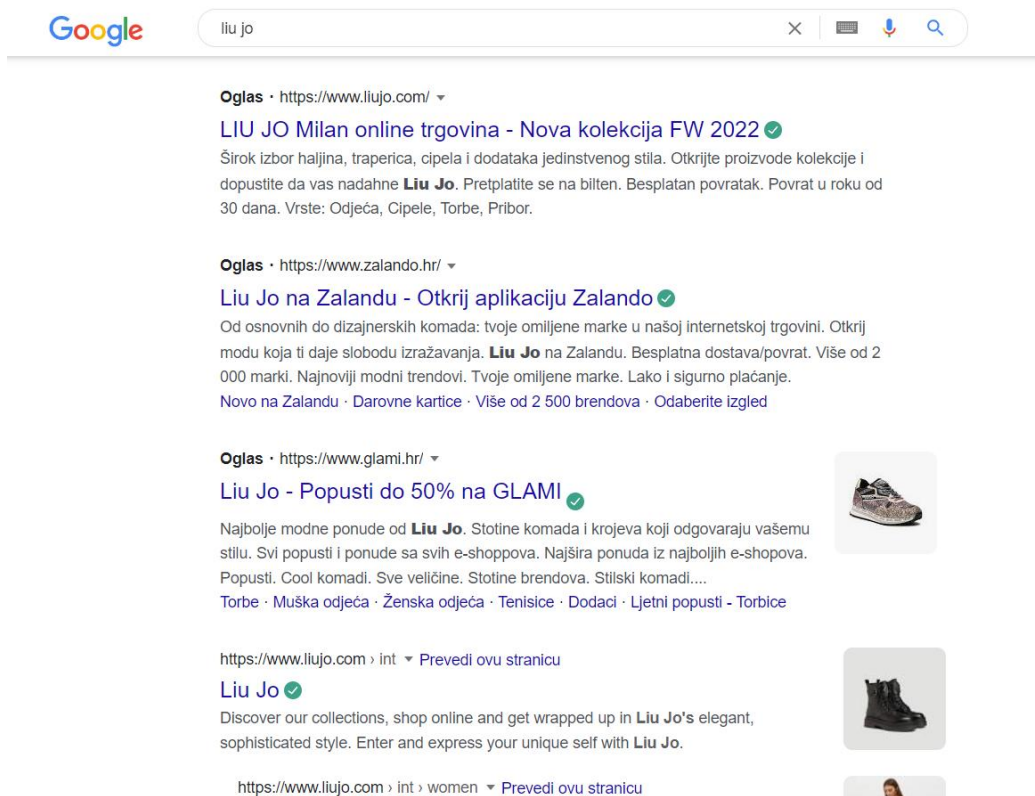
Google

liu jo

Oglas · https://www.liujo.com/

LIU JO Milan online trgovina - Nova kolekcija FW 2022

Širok izbor haljina, traperica, cipela i dodataka jedinstvenog stila. Otkrijte proizvode kolekcije i dopustite da vas nadahne **Liu Jo**. Pretplatite se na bilten. Besplatan povratak. Povrat u roku od 30 dana. Vrste: Odjeća, Cipele, Torbe, Pribor.

Oglas · https://www.zalando.hr/

Liu Jo na Zalandu - Otkrij aplikaciju Zalando

Od osnovnih do dizajnerskih komada: tvoje omiljene marke u našoj internetskoj trgovini. Otkrij modu koja ti daje slobodu izražavanja. **Liu Jo** na Zalandu. Besplatna dostava/povrat. Više od 2 000 marki. Najnoviji modni trendovi. Tvoje omiljene marke. Lako i sigurno plaćanje.

Novo na Zalandu · Darovne kartice · Više od 2 500 brendova · Odaberite izgled

Oglas · https://www.glami.hr/

Liu Jo - Popusti do 50% na GLAMI

Najbolje modne ponude od **Liu Jo**. Stotine komada i krojeva koji odgovaraju vašemu stilu. Svi popusti i ponude sa svih e-shoppova. Najšira ponuda iz najboljih e-shopova. Popusti. Cool komadi. Sve veličine. Stotine brendova. Stilski komadi....

Torbe · Muška odjeća · Ženska odjeća · Tenisice · Dodaci · Ljetni popusti - Torbice

https://www.liujo.com › int Prevedi ovu stranicu

Liu Jo

Discover our collections, shop online and get wrapped up in **Liu Jo's** elegant, sophisticated style. Enter and express your unique self with **Liu Jo**.

https://www.liujo.com › int › women Prevedi ovu stranicu